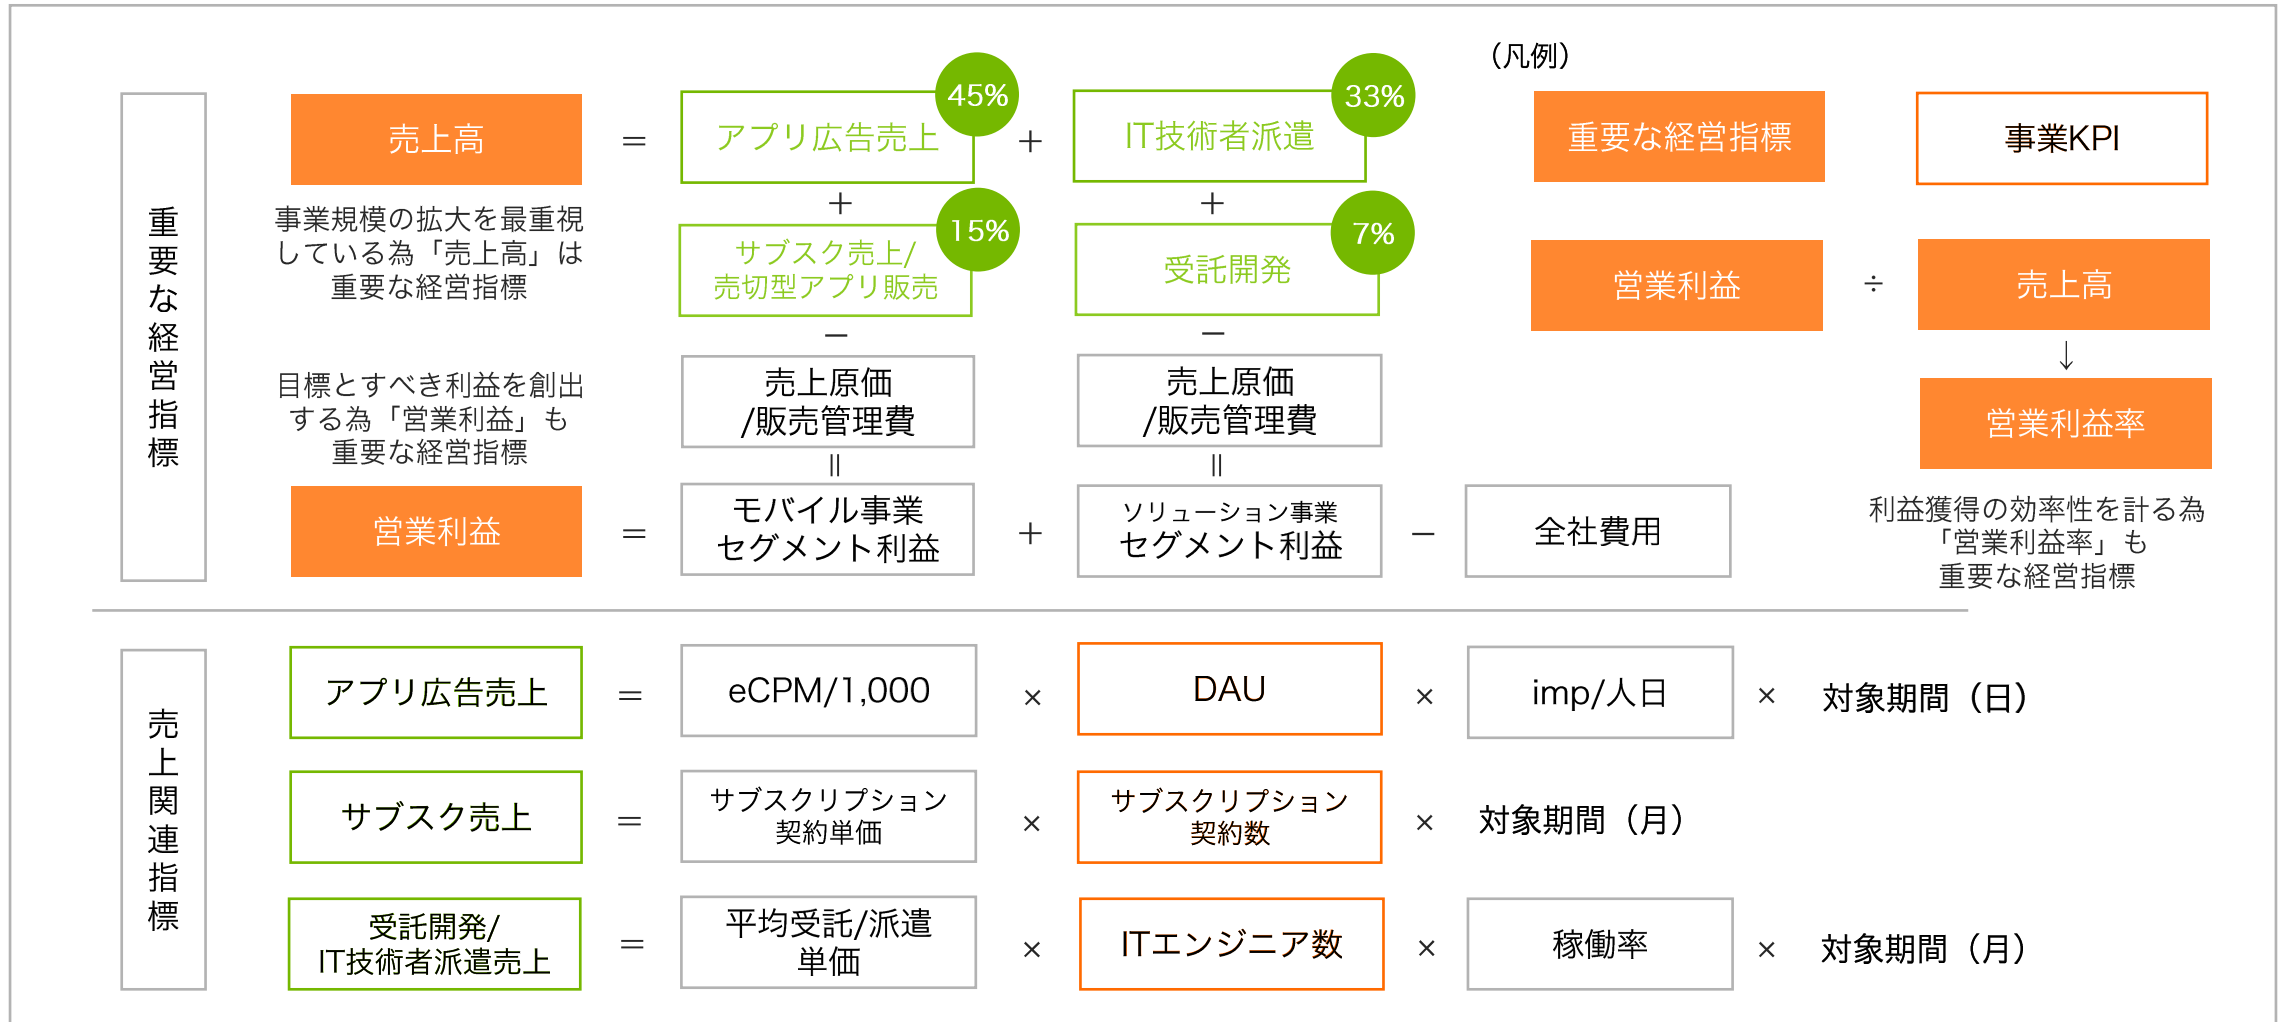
重要な経営指標

売上高 ＝ アプリ広告売上 45% ＋ IT技術者派遣 33%

（凡例）

重要な経営指標

事業KPI

事業規模の拡大を最重視している為「売上高」は重要な経営指標

＋ サブスク売上/売切型アプリ販売 15%

＋ 受託開発 7%

営業利益 ÷ 売上高

↓

営業利益率

－ 売上原価/販売管理費

－ 売上原価/販売管理費

目標とすべき利益を創出する為「営業利益」も重要な経営指標

＝ ＝

営業利益 ＝ モバイル事業セグメント利益 ＋ ソリューション事業セグメント利益 － 全社費用

利益獲得の効率性を計る為「営業利益率」も重要な経営指標

売上関連指標

アプリ広告売上 ＝ eCPM/1,000 × DAU × imp/人日 × 対象期間（日）

サブスク売上 ＝ サブスクリプション契約単価 × サブスクリプション契約数 × 対象期間（月）

受託開発/IT技術者派遣売上 ＝ 平均受託/派遣単価 × ITエンジニア数 × 稼働率 × 対象期間（月）